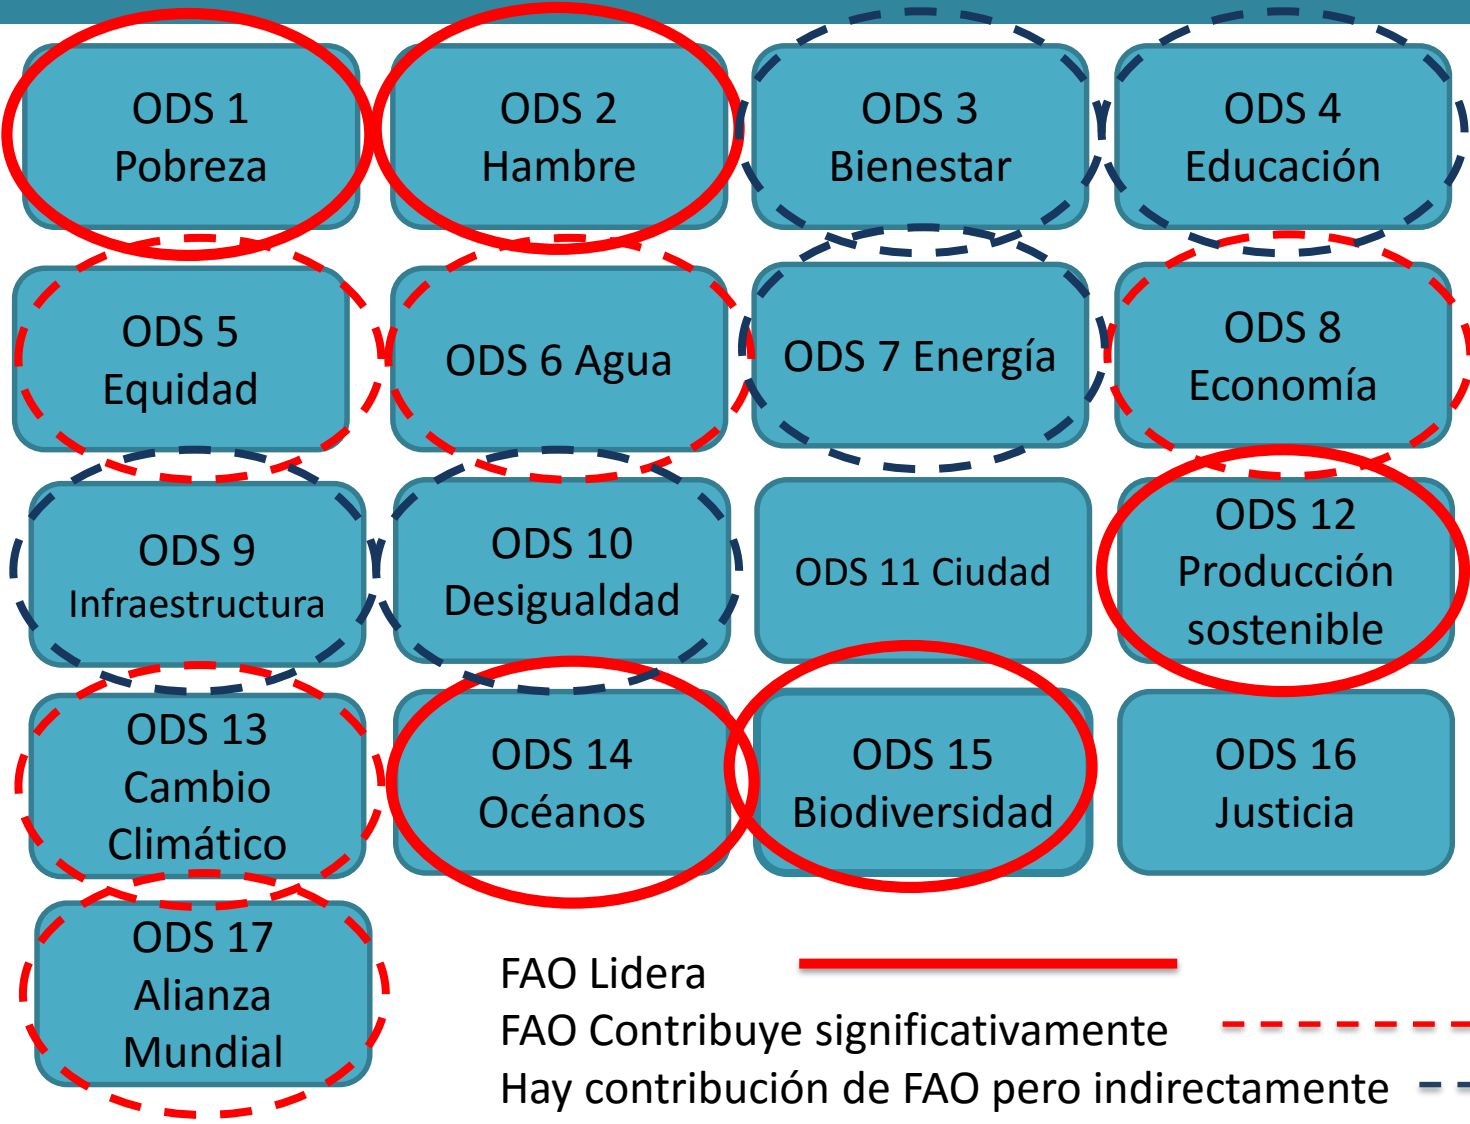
ODS 1
Pobreza

ODS 2
Hambre

ODS 3
Bienestar

ODS 4
Educación

ODS 5
Equidad

ODS 6 Agua

ODS 7 Energía

ODS 8
Economía

ODS 9
Infraestructura

ODS 10
Desigualdad

ODS 11 Ciudad

ODS 12
Producción
sostenible

ODS 13
Cambio
Climático

ODS 14
Océanos

ODS 15
Biodiversidad

ODS 16
Justicia

ODS 17
Alianza
Mundial

FAO Lidera
FAO Contribuye significativamente
Hay contribución de FAO pero indirectamente